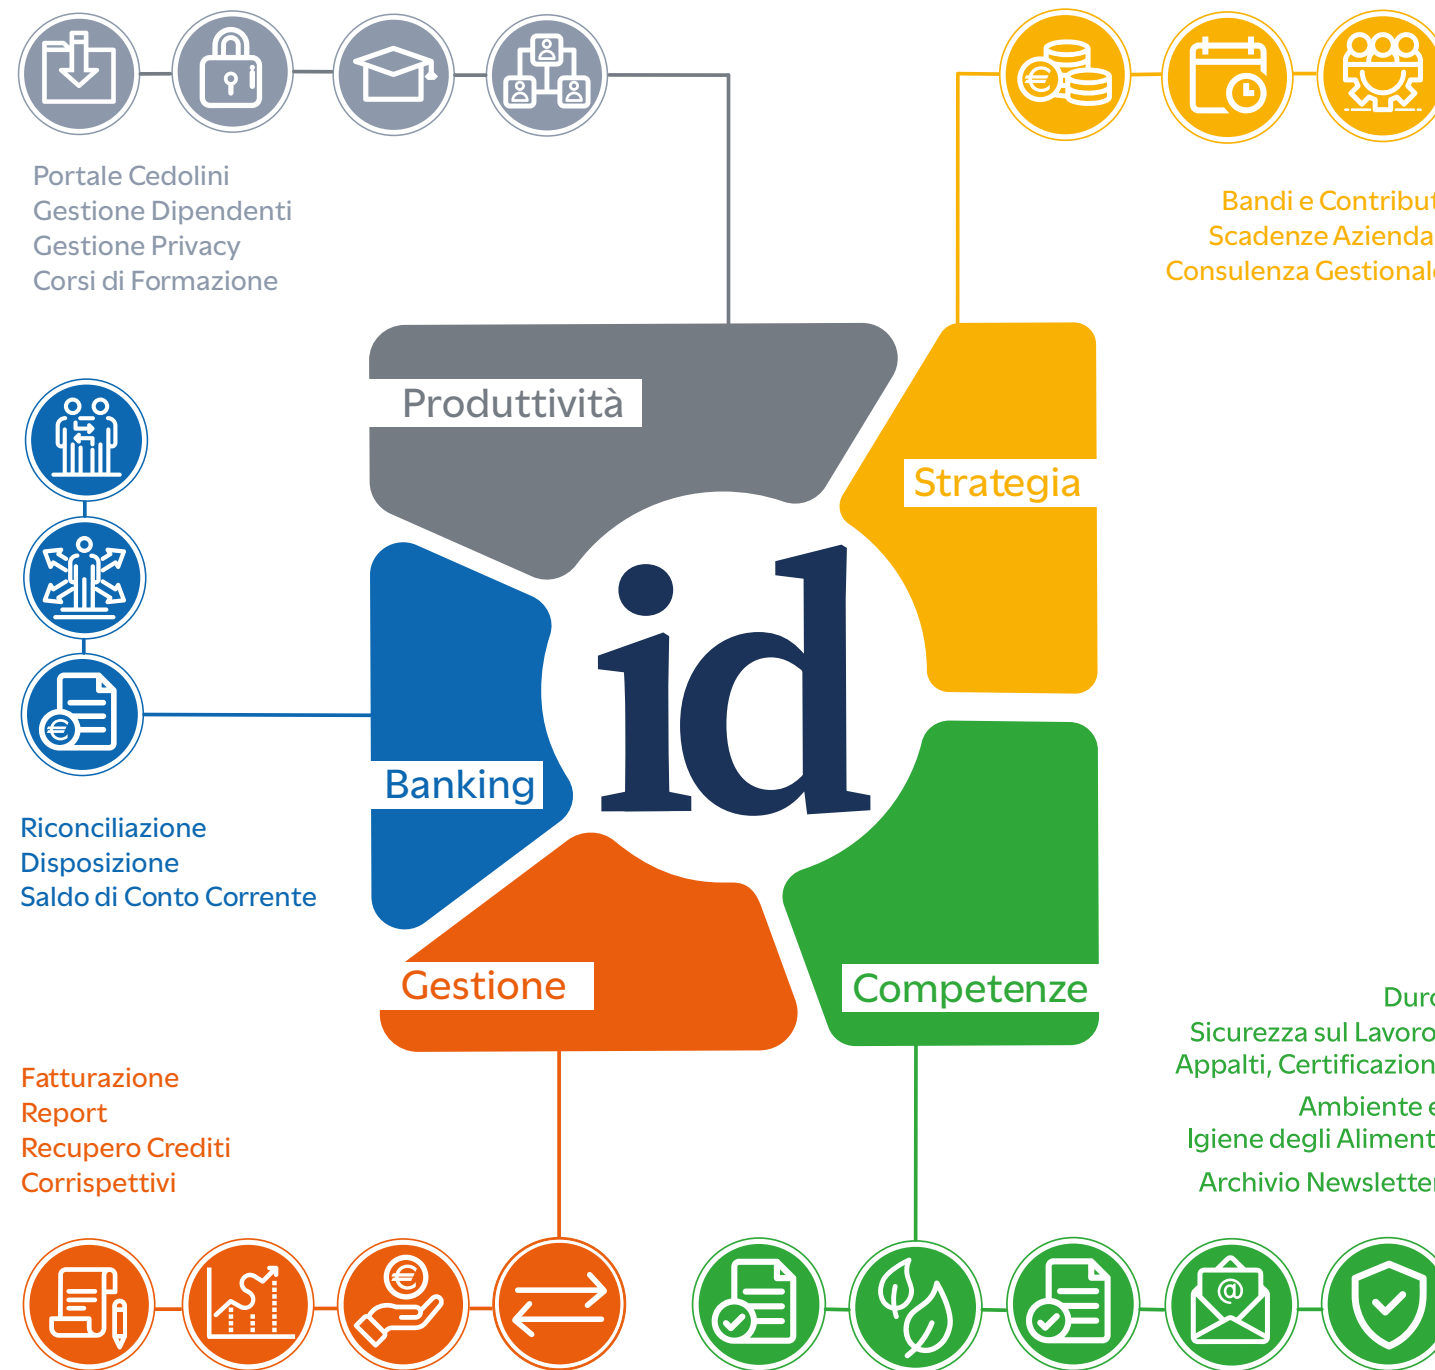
Portale Cedolini
Gestione Dipendenti
Gestione Privacy
Corsi di Formazione

Bandi e Contribut
Scadenze Azienda
Consulenza Gestional

Produttività

Strategia

id

Banking

Riconciliazione
Disposizione
Saldo di Conto Corrente

Gestione

Competenze

Duro
Sicurezza sul Lavoro
Appalti, Certificazion
Ambiente e
Igiene degli Aliment
Archivio Newslette

Fatturazione
Report
Recupero Crediti
Corrispettivi